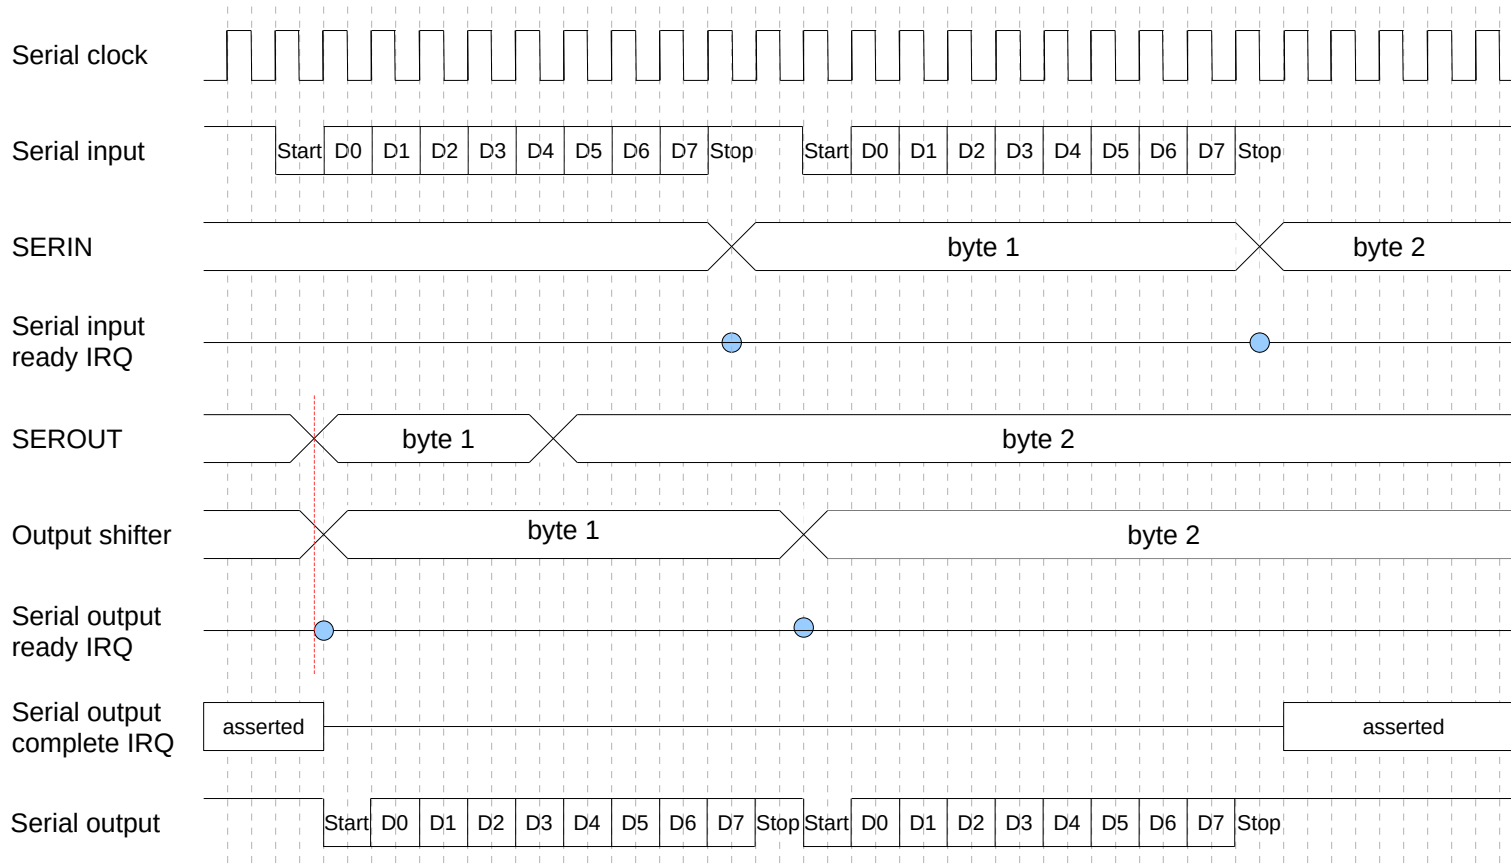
Serial clock

Serial input
Start D0 D1 D2 D3 D4 D5 D6 D7 Stop Start D0 D1 D2 D3 D4 D5 D6 D7 Stop

SERIN
byte 1 byte 2

Serial input ready IRQ

SEROUT
byte 1 byte 2

Output shifter
byte 1 byte 2

Serial output ready IRQ

Serial output complete IRQ
asserted asserted

Serial output
Start D0 D1 D2 D3 D4 D5 D6 D7 Stop Start D0 D1 D2 D3 D4 D5 D6 D7 Stop